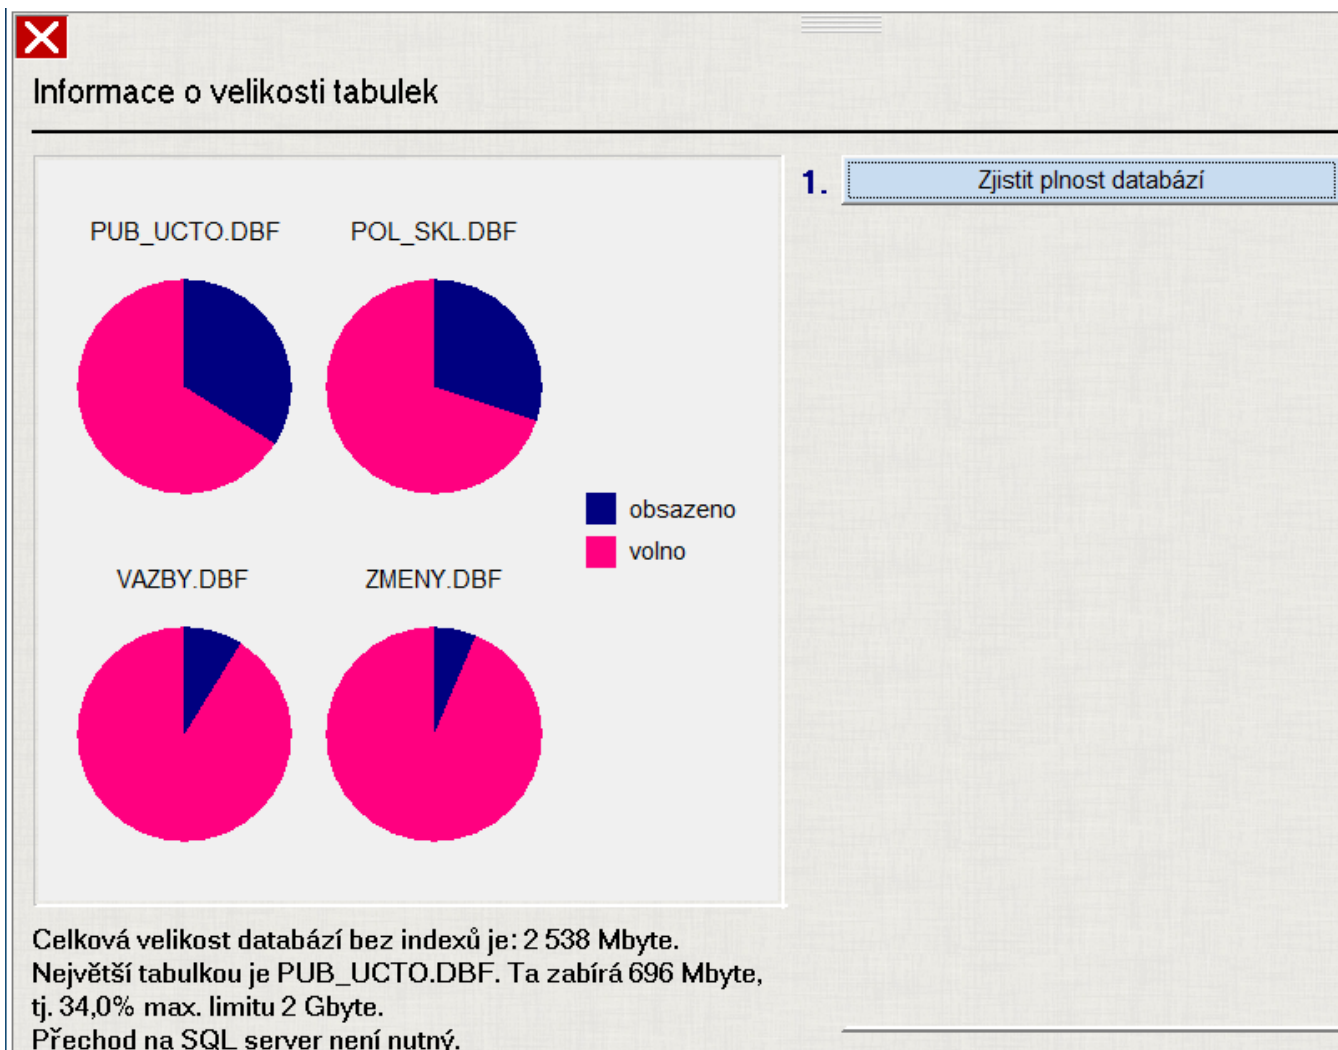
Informace o velikosti tabulek

PUB_UCTO.DBF

POL_SKL.DBF

VAZBY.DBF

ZMENY.DBF

obsazeno
volno

1. Zjistit plnost databází

Celková velikost databází bez indexů je: 2 538 Mbyte.
Největší tabulkou je PUB_UCTO.DBF. Ta zabírá 696 Mbyte, tj. 34,0% max. limitu 2 Gbyte.
Přechod na SQL server není nutný.